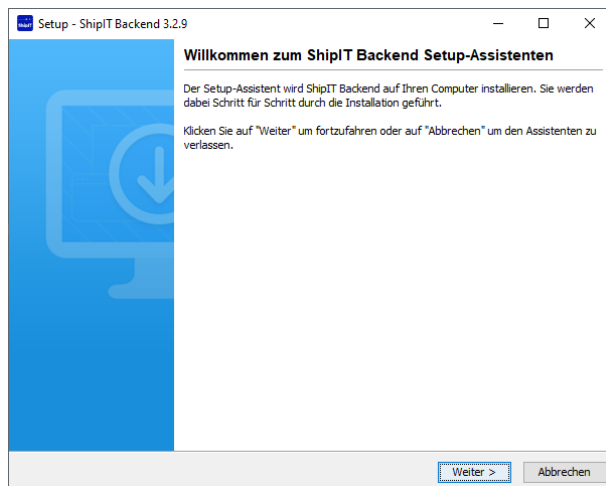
Setup - ShipIT Backend 3.2.9

Willkommen zum ShipIT Backend Setup-Assistenten

Der Setup-Assistent wird ShipIT Backend auf Ihren Computer installieren. Sie werden dabei Schritt für Schritt durch die Installation geführt.

Klicken Sie auf "Weiter" um fortzufahren oder auf "Abbrechen" um den Assistenten zu verlassen.

Weiter >

Abbrechen